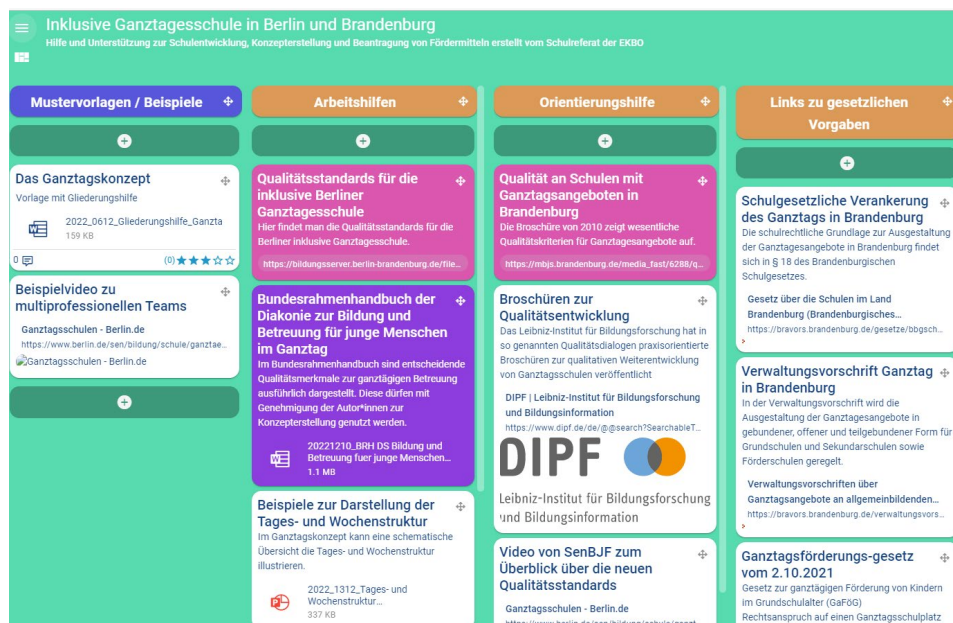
Inklusive Ganztagesschule in Berlin und Brandenburg
Hilfe und Unterstützung zur Schulentwicklung, Konzepterstellung und Beantragung von Fördermitteln erstellt vom Schulreferat der EKBO

Mustervorlagen / Beispiele

Das Ganztagskonzept
Vorlage mit Gliederungshilfe
2022_0612_Gliederungshilfe_Ganzta
159 KB
0
(0)

Beispielvideo zu multiprofessionellen Teams
Ganztagsschulen - Berlin.de
https://www.berlin.de/sen/bildung/schule/ganztae...
Ganztagsschulen - Berlin.de

Arbeitshilfen

Qualitätsstandards für die inklusive Berliner Ganztagesschule
Hier findet man die Qualitätsstandards für die Berliner inklusive Ganztagesschule.
https://bildungsserver.berlin-brandenburg.de/file...

Bundesrahmenhandbuch der Diakonie zur Bildung und Betreuung für junge Menschen im Ganztag
Im Bundesrahmenhandbuch sind entscheidende Qualitätsmerkmale zur ganztägigen Betreuung ausführlich dargestellt. Diese dürfen mit Genehmigung der Autor*innen zur Konzepterstellung genutzt werden.
20221210_BRH DS Bildung und Betreuung fuer junge Menschen...
1.1 MB

Beispiele zur Darstellung der Tages- und Wochenstruktur
Im Ganztagskonzept kann eine schematische Übersicht die Tages- und Wochenstruktur illustrieren.
2022_1312_Tages- und Wochenstruktur...
337 KB

Orientierungshilfe

Qualität an Schulen mit Ganztagsangeboten in Brandenburg
Die Broschüre von 2010 zeigt wesentliche Qualitätskriterien für Ganztagesangebote auf.
https://mbjs.brandenburg.de/media_fast/6288/q...

Broschüren zur Qualitätsentwicklung
Das Leibniz-Institut für Bildungsforschung hat in so genannten Qualitätsdialogen praxisorientierte Broschüren zur qualitativen Weiterentwicklung von Ganztagsschulen veröffentlicht
DIPF | Leibniz-Institut für Bildungsforschung und Bildungsinformation
https://www.dipf.de/de/@@search?SearchableT...
DIPF
Leibniz-Institut für Bildungsforschung und Bildungsinformation

Video von SenBJF zum Überblick über die neuen Qualitätsstandards
Ganztagsschulen - Berlin.de
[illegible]

Links zu gesetzlichen Vorgaben

Schulgesetzliche Verankerung des Ganztags in Brandenburg
Die schulrechtliche Grundlage zur Ausgestaltung der Ganztagesangebote in Brandenburg findet sich in § 18 des Brandenburgischen Schulgesetzes.
Gesetz über die Schulen im Land Brandenburg (Brandenburgisches...
https://bravors.brandenburg.de/gesetze/bbgsch...

Verwaltungsvorschrift Ganztag in Brandenburg
In der Verwaltungsvorschrift wird die Ausgestaltung der Ganztagesangebote in gebundener, offener und teilgebundener Form für Grundschulen und Sekundarschulen sowie Förderschulen geregelt.
Verwaltungsvorschriften über Ganztagsangebote an allgemeinbildenden...
https://bravors.brandenburg.de/verwaltungsvors...

Ganztagsförderungs-gesetz vom 2.10.2021
Gesetz zur ganztägigen Förderung von Kindern im Grundschulalter (GaFöG)
Rechtsanspruch auf einen Ganztagsschulplatz